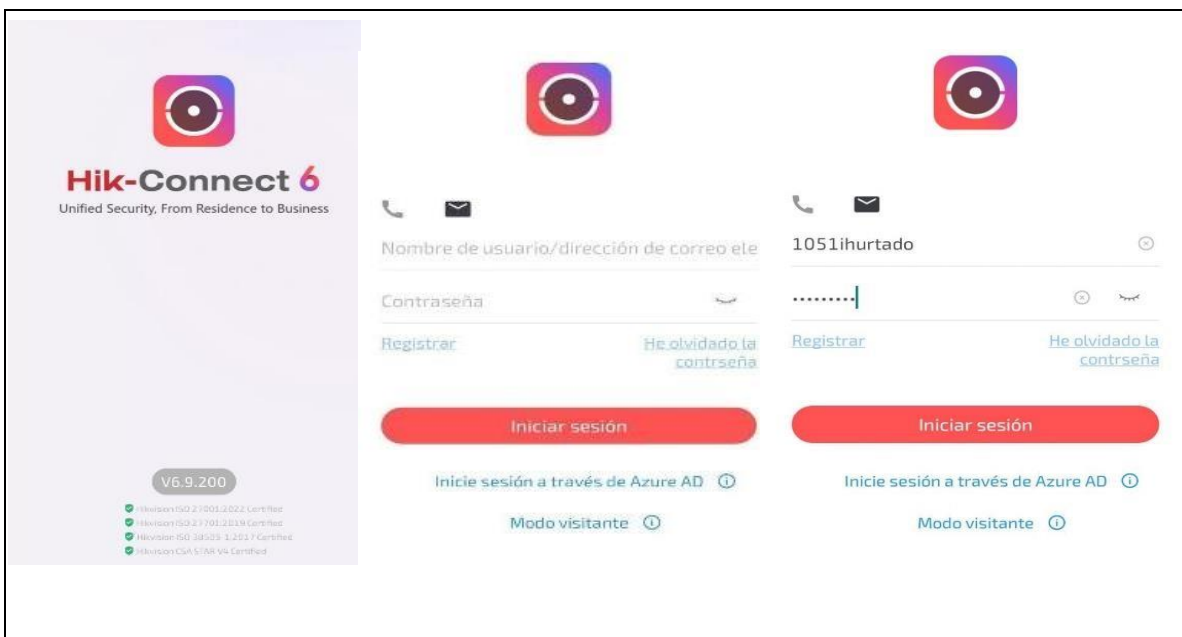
Hik-Connect 6
Unified Security, From Residence to Business

V6.9.200

Hikvision ISO 27001:2022 Certified
Hikvision ISO 27701:2019 Certified
Hikvision ISO 38505-1:2017 Certified
Hikvision CSA STAR V4 Certified

Nombre de usuario/dirección de correo ele

Contraseña

Registrar

He olvidado la contrseña

Iniciar sesión

Inicie sesión a través de Azure AD

Modo visitante

1051ihurtado

·········

Registrar

He olvidado la contrseña

Iniciar sesión

Inicie sesión a través de Azure AD

Modo visitante